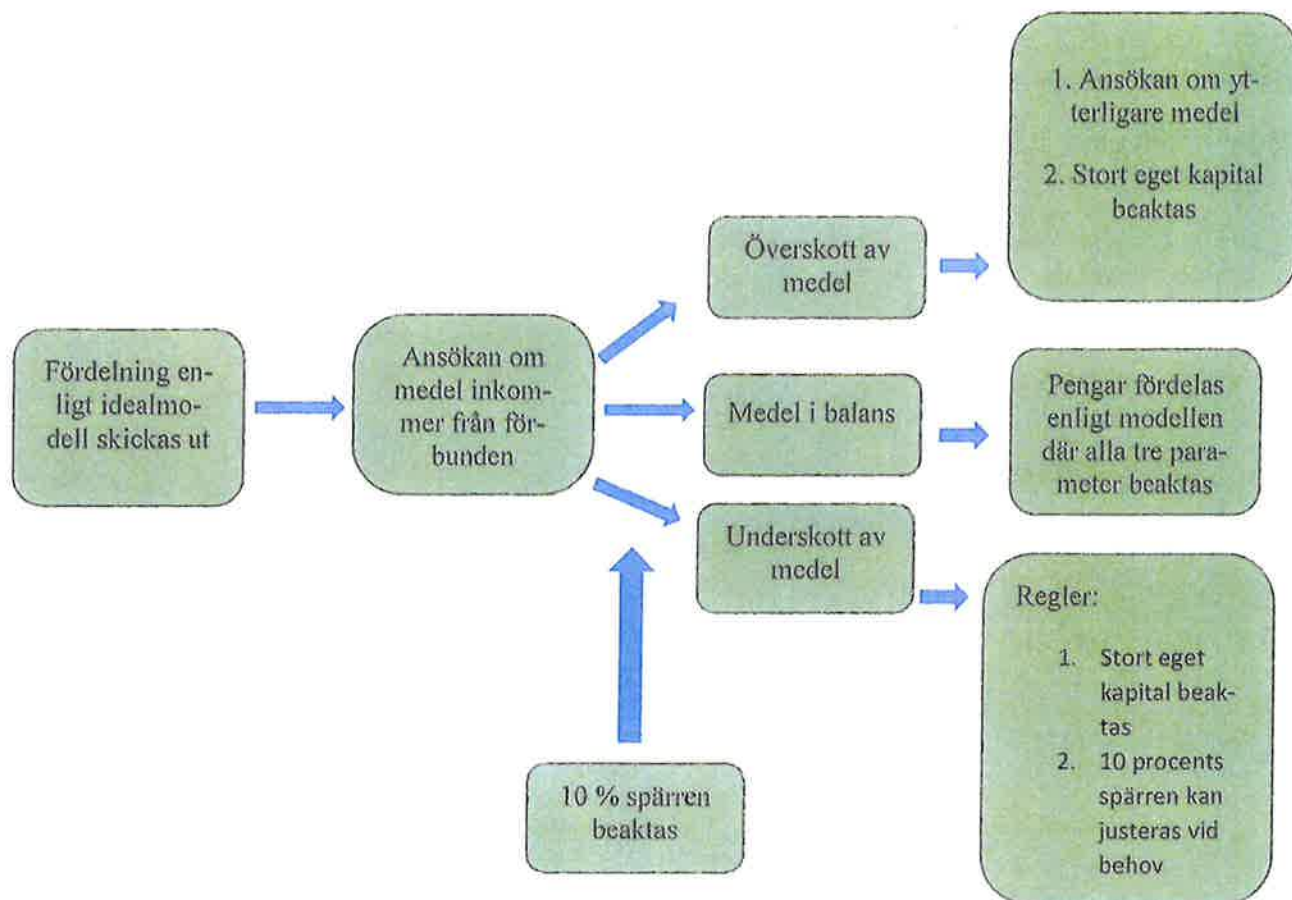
Fördelning enligt idealmodell skickas ut

Ansökan om medel inkommer från förbunden

Överskott av medel

1. Ansökan om ytterligare medel

2. Stort eget kapital beaktas

Medel i balans

Pengar fördelas enligt modellen där alla tre parameter beaktas

Underskott av medel

Regler:

1. Stort eget kapital beaktas
2. 10 procents spärren kan justeras vid behov

10 % spärren beaktas